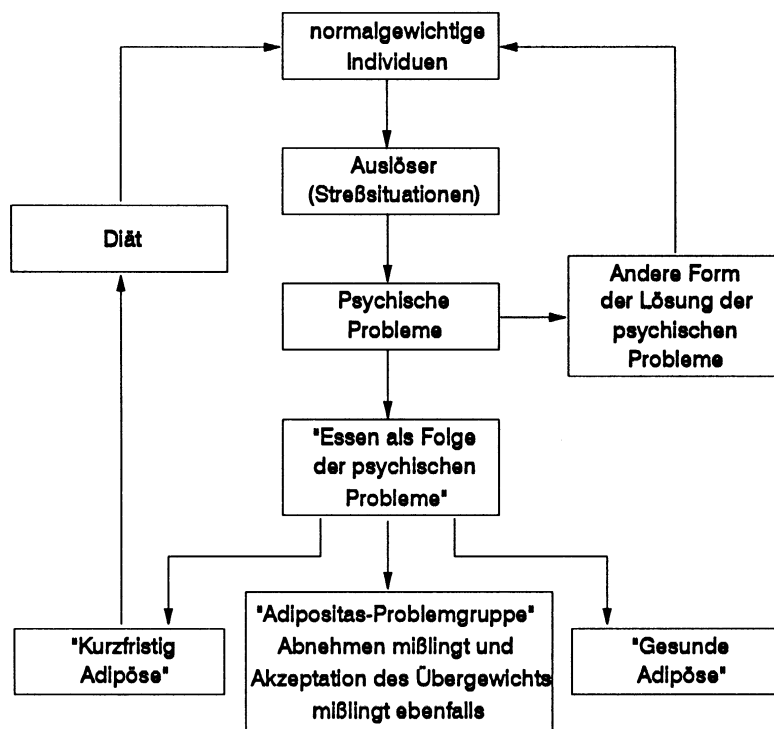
normalgewichtige Individuen

Auslöser (Streßsituationen)

Diät

Psychische Probleme

Andere Form der Lösung der psychischen Probleme

"Essen als Folge der psychischen Probleme"

"Kurzfristig Adipöse"

"Adipositas-Problemgruppe" Abnehmen mißlingt und Akzeptation des Übergewichts mißlingt ebenfalls

"Gesunde Adipöse"